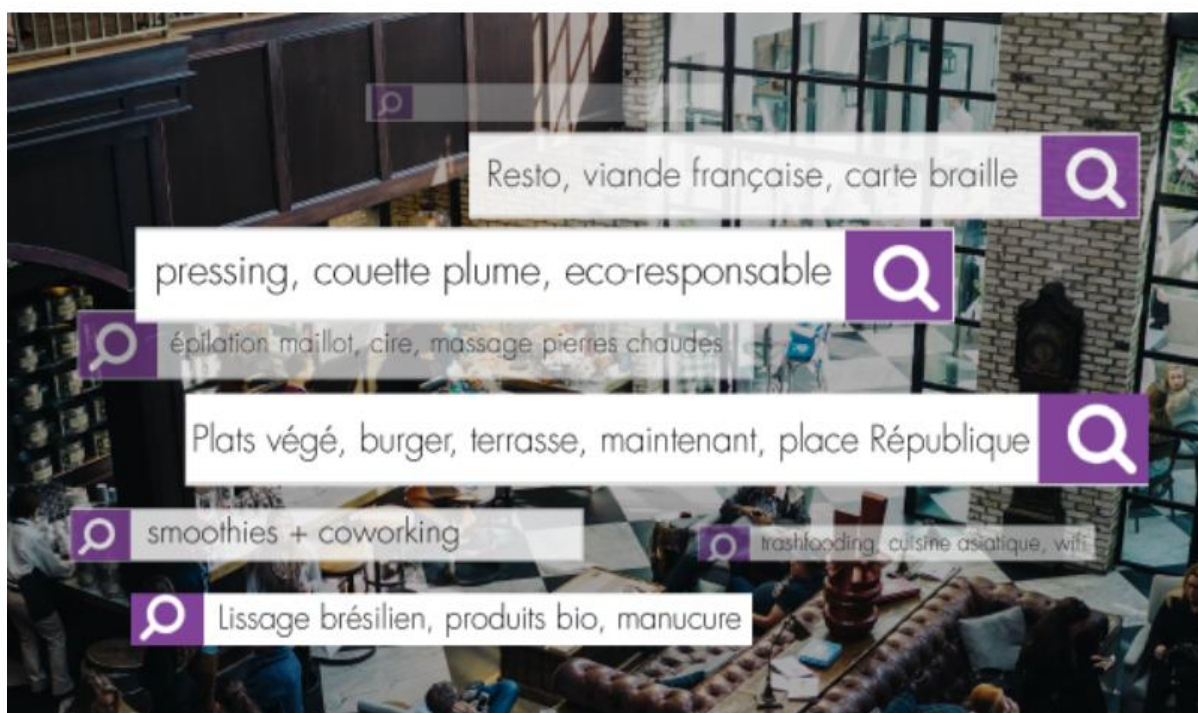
Resto, viande française, carte braille

pressing, couette plume, eco-responsable

épilation maillot, cire, massage pierres chaudes

Plats végé, burger, terrasse, maintenant, place République

smoothies + coworking

trashfooding, cuisine asiatique, wifi

Lissage brésilien, produits bio, manucure